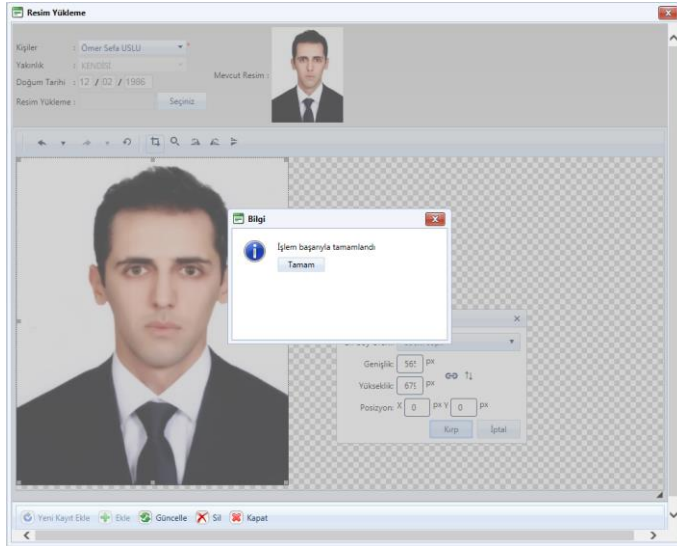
Resim Yükleme

Kişiler : Ömer Sefa USLU
Yakınlık : KENDİSİ
Doğum Tarihi : 12 / 02 / 1986
Resim Yükleme :
Seçiniz
Mevcut Resim :

Bilgi

İşlem başarıyla tamamlandı

Tamam

Genişlik: 56 px
Yükseklik: 67 px
Pozisyon: X 0 px Y 0 px
Kırp
İptal

Yeni Kayıt Ekle Ekle Güncelle Sil Kapat